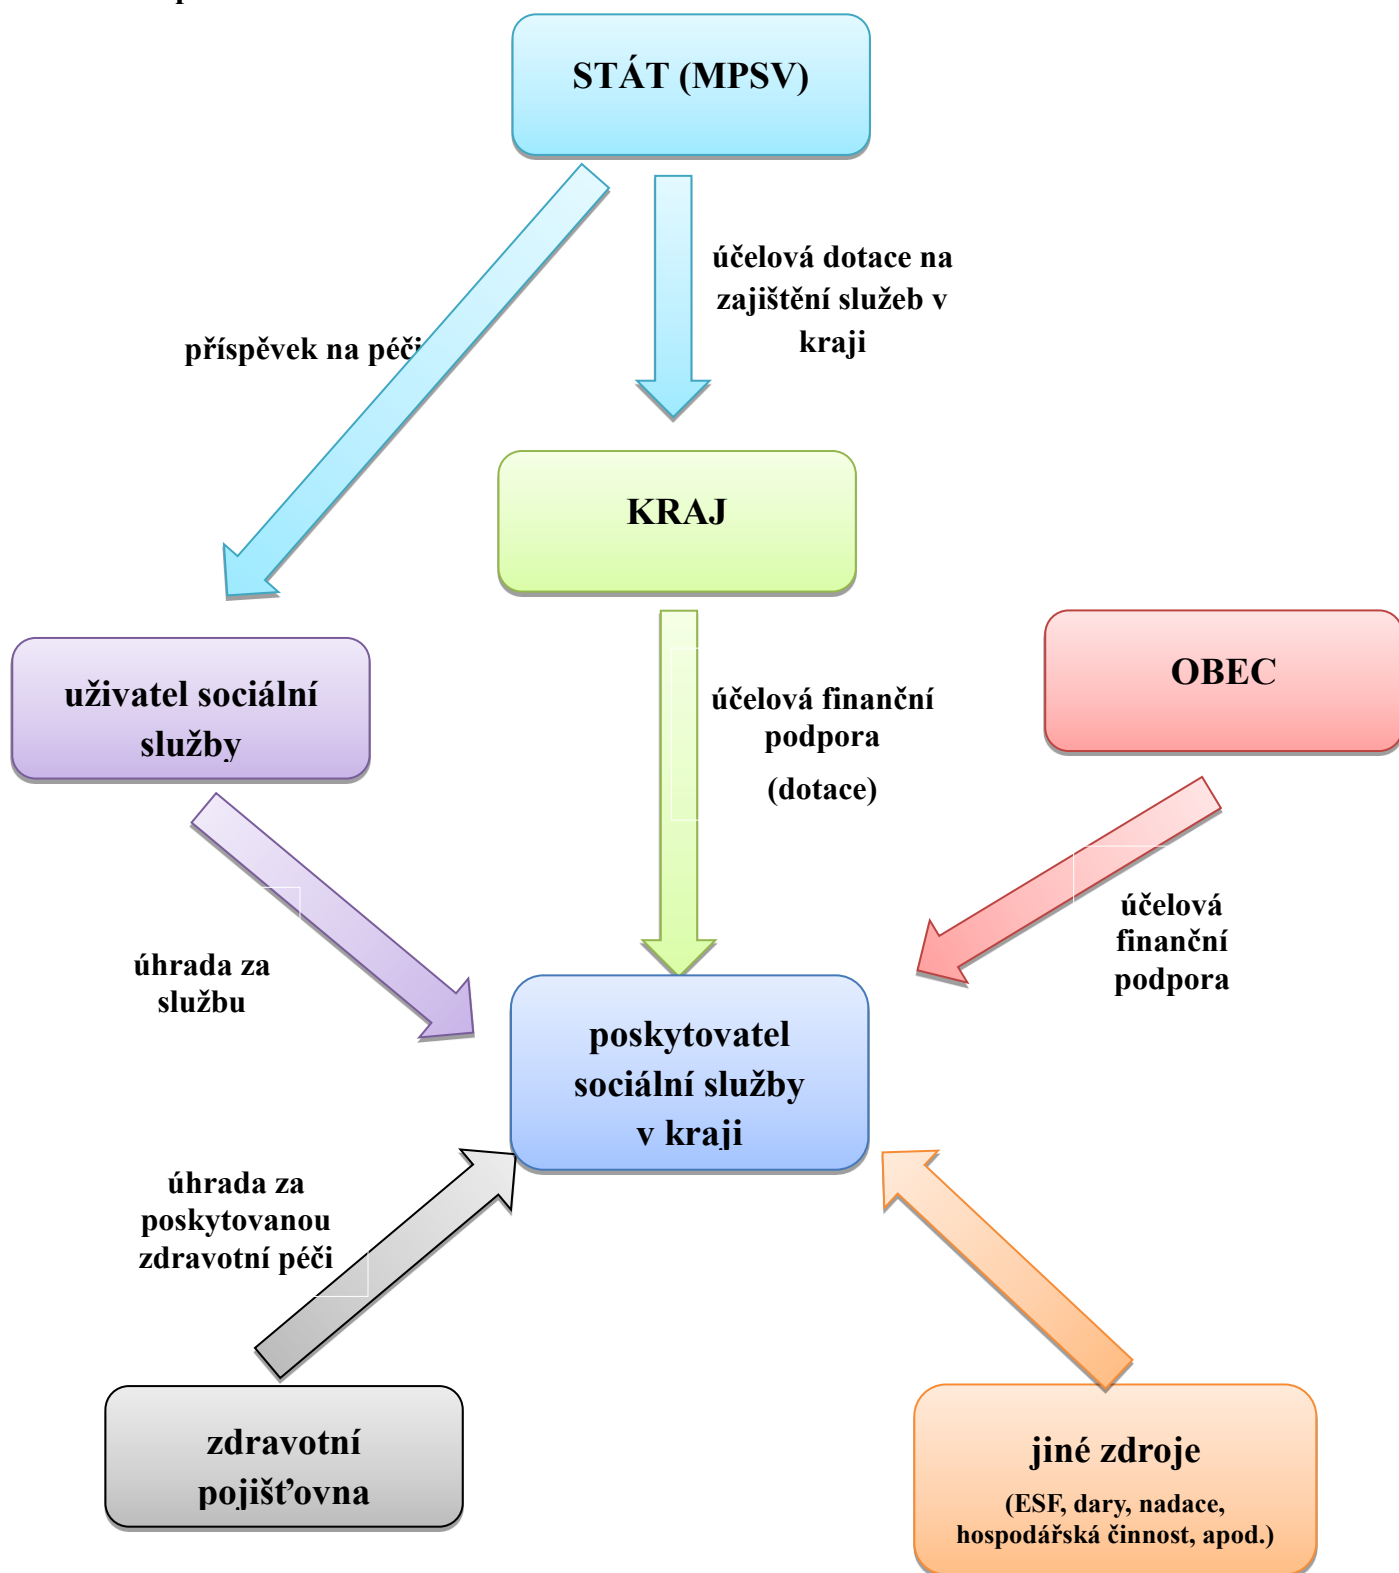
STÁT (MPSV)

příspěvek na péči

účelová dotace na zajištění služeb v kraji

KRAJ

uživatel sociální služby

účelová finanční podpora

(dotace)

OBEC

úhrada za službu

účelová finanční podpora

poskytovatel sociální služby v kraji

úhrada za poskytovanou zdravotní péči

zdravotní pojišťovna

jiné zdroje

(ESF, dary, nadace, hospodářská činnost, apod.)